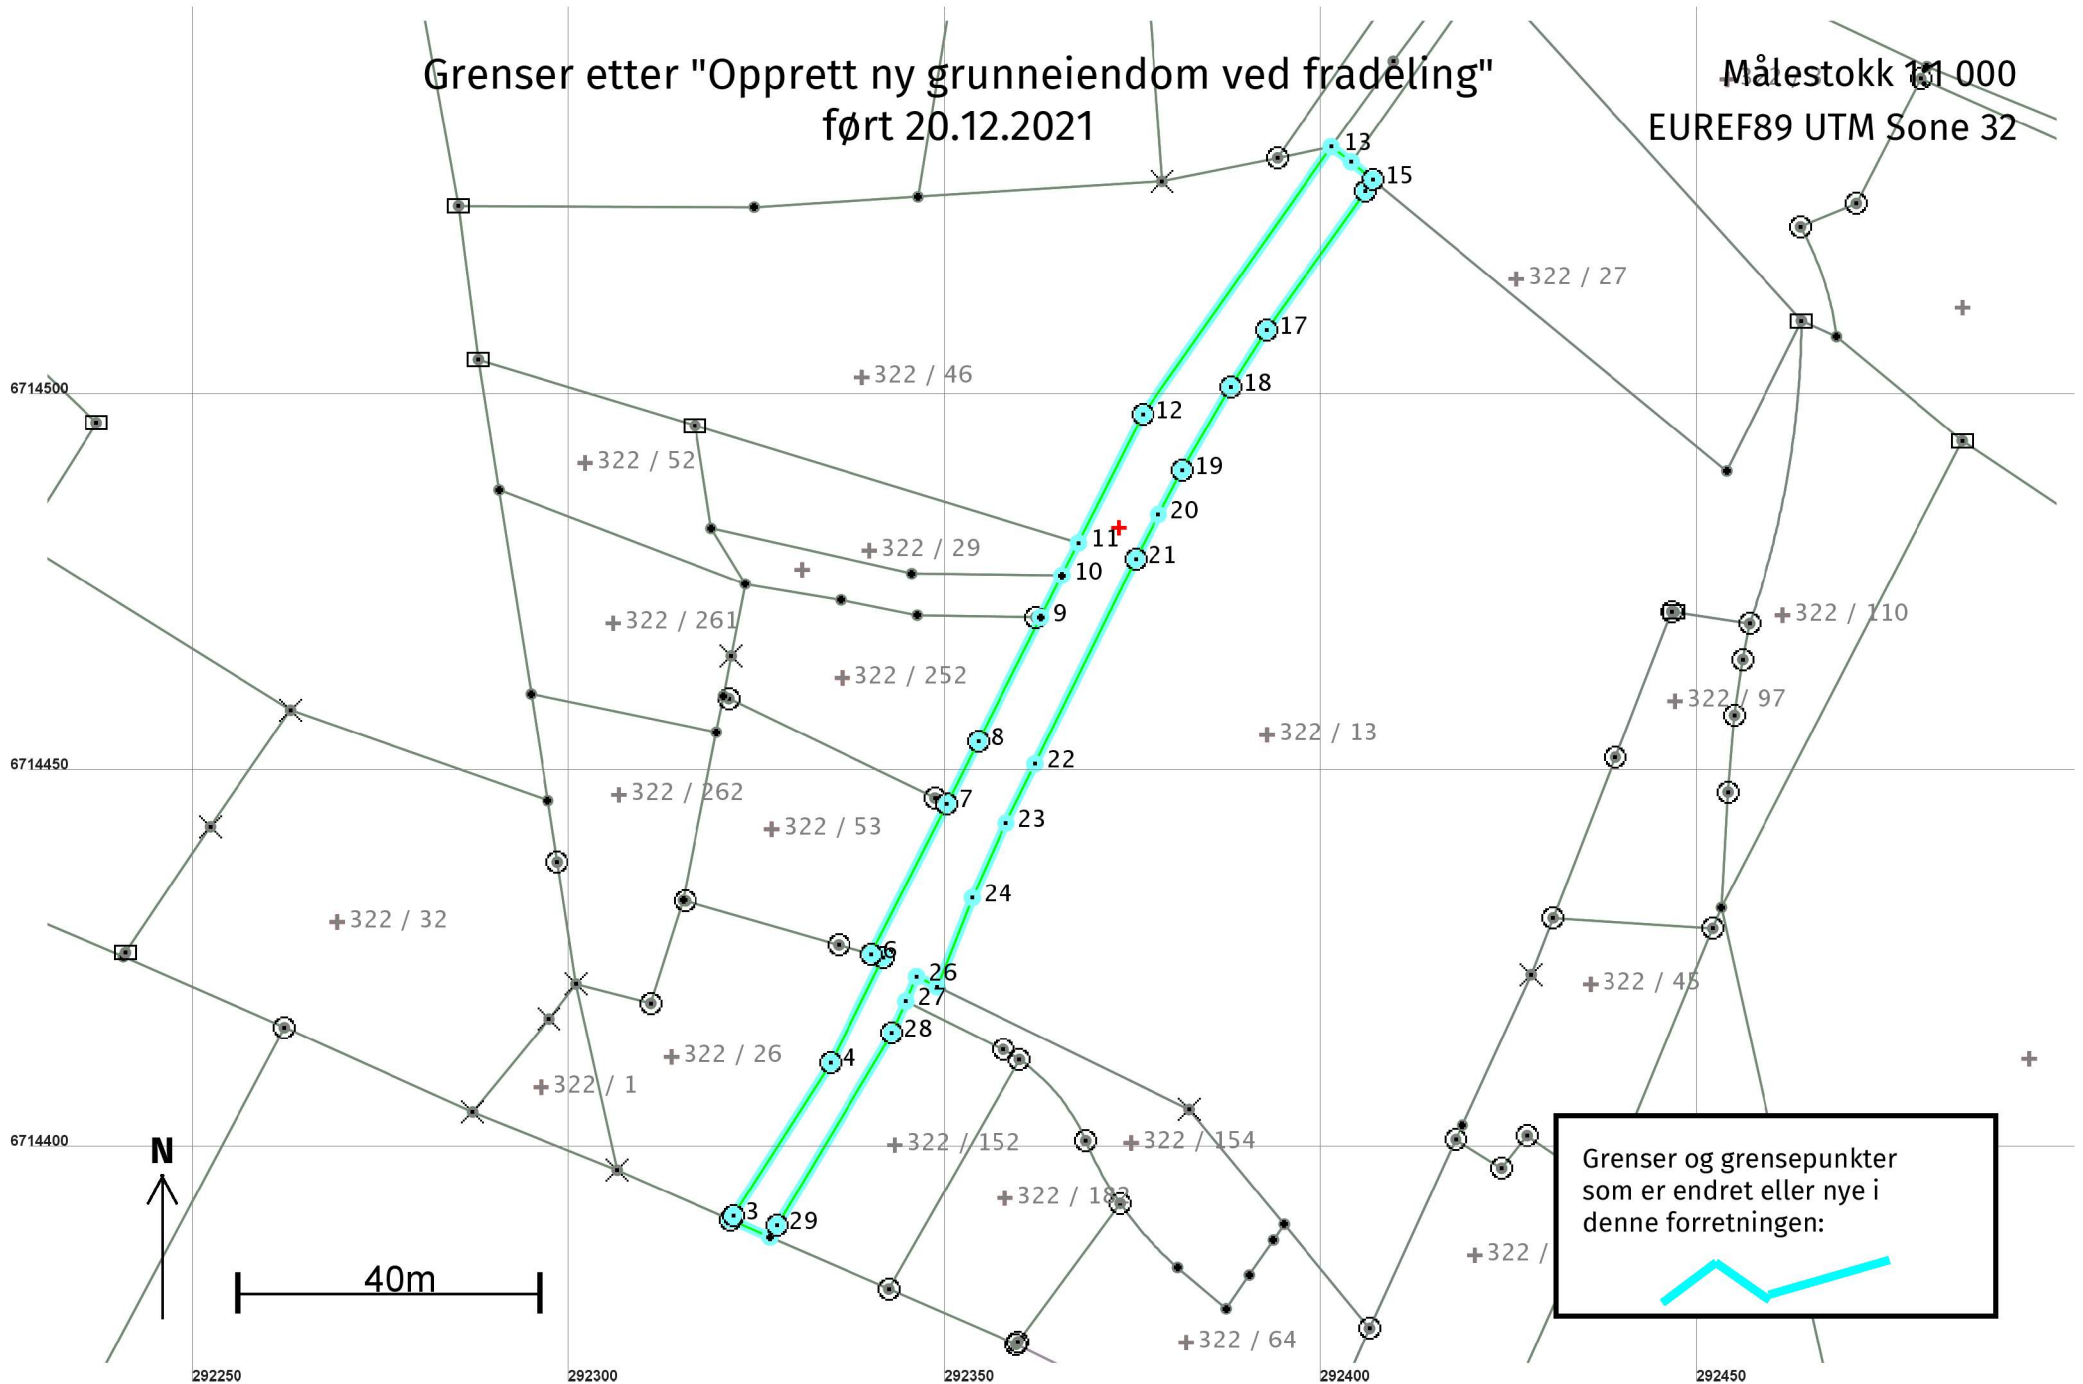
Grenser etter "Opprett ny grunneiendom ved fradeling"
ført 20.12.2021

Målestokk 1:1 000
EUREF89 UTM Sone 32

13
15
322 / 27
17
18
322 / 46
12
322 / 52
19
20
11
21
322 / 29
10
9
322 / 261
322 / 110
322 / 252
322 / 97
322 / 13
8
22
322 / 262
7
322 / 53
23
24
322 / 32
6
26
322 / 45
27
28
322 / 26
4
322 / 1
322 / 152
322 / 154
322 / 182
3
29
322 /
322 / 64

6714500
6714450
6714400
292250
292300
292350
292400
292450

N
40m

Grenser og grensepunkter som er endret eller nye i denne forretningen: